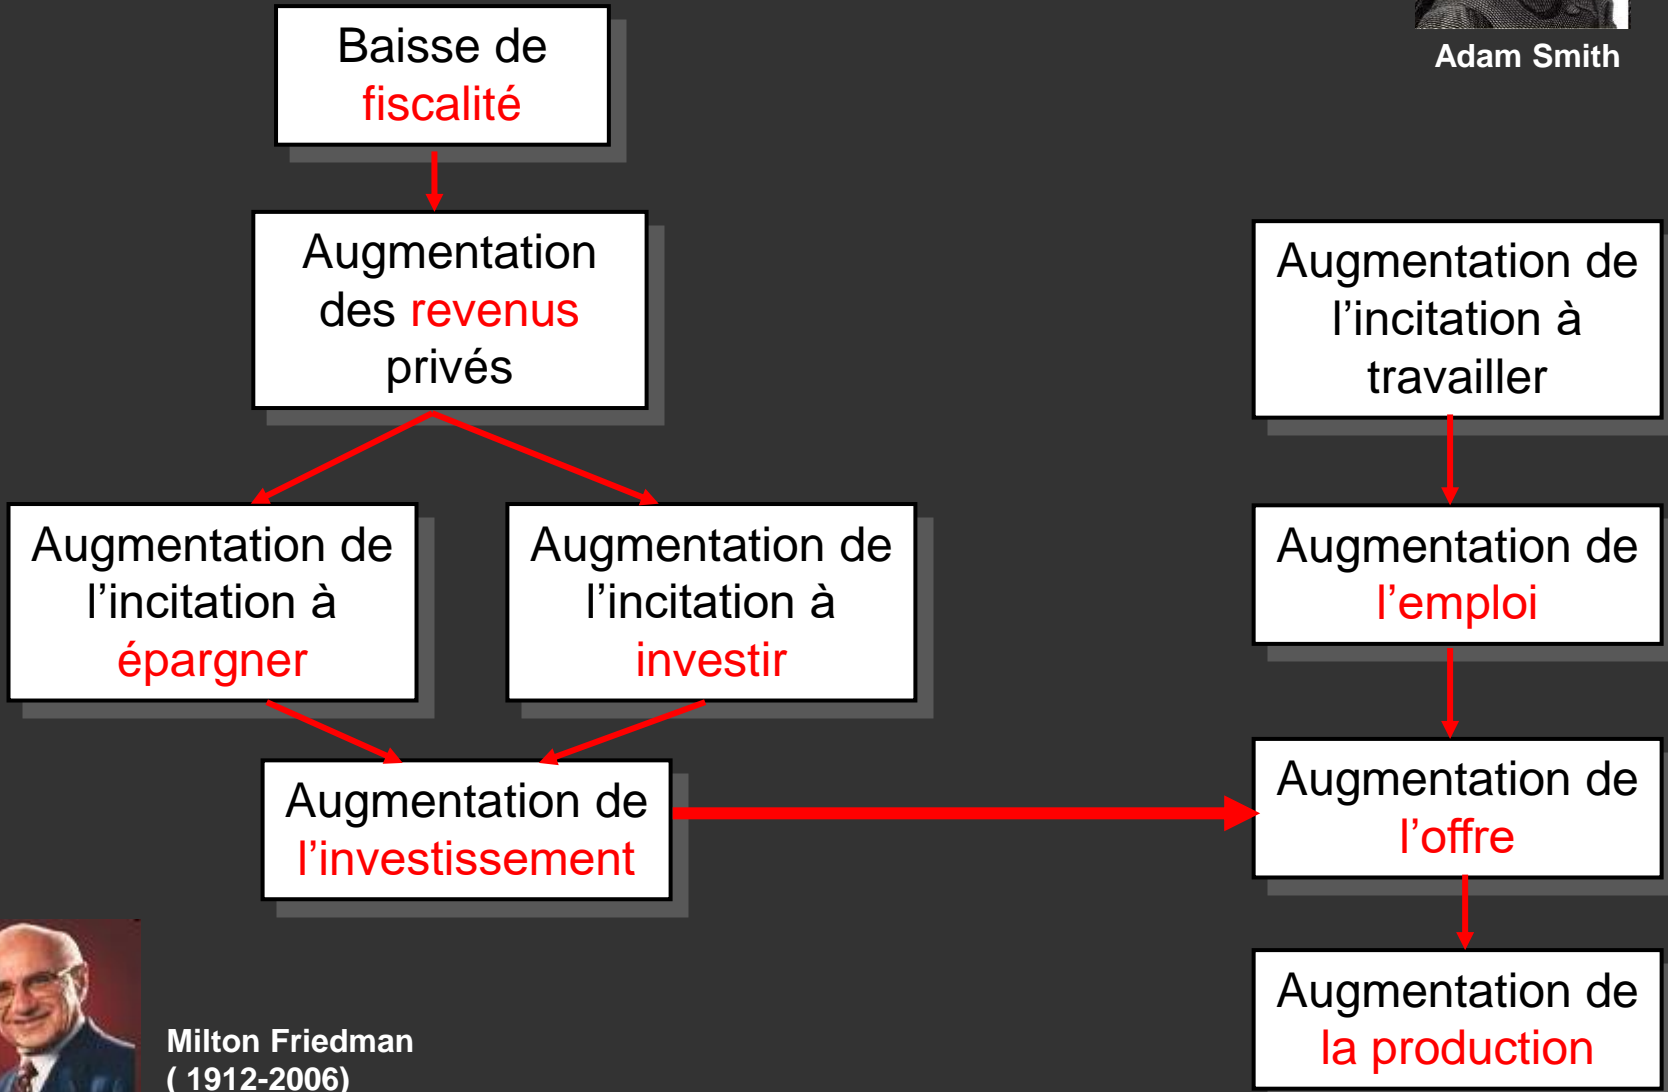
Adam Smith

Baisse de fiscalité

Augmentation des revenus privés

Augmentation de l’incitation à épargner

Augmentation de l’incitation à investir

Augmentation de l’investissement

Augmentation de l’incitation à travailler

Augmentation de l’emploi

Augmentation de l’offre

Augmentation de la production

Milton Friedman
( 1912-2006)